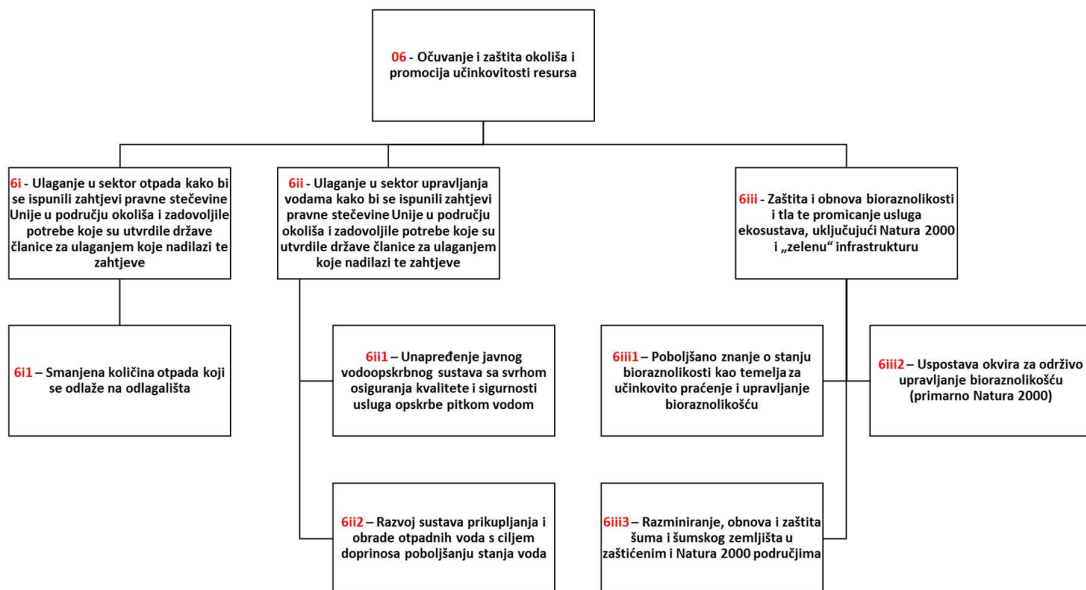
06 - Očuvanje i zaštita okoliša i promocija učinkovitosti resursa

6i - Ulaganje u sektor otpada kako bi se ispunili zahtjevi pravne stečevine Unije u području okoliša i zadovoljile potrebe koje su utvrdile države članice za ulaganjem koje nadilazi te zahtjeve

6ii - Ulaganje u sektor upravljanja vodama kako bi se ispunili zahtjevi pravne stečevine Unije u području okoliša i zadovoljile potrebe koje su utvrdile države članice za ulaganjem koje nadilazi te zahtjeve

6iii - Zaštita i obnova bioraznolikosti i tla te promicanje usluga ekosustava, uključujući Natura 2000 i „zelenu" infrastrukturu

6i1 – Smanjena količina otpada koji se odlaže na odlagališta

6ii1 – Unapređenje javnog vodoopskrbnog sustava sa svrhom osiguranja kvalitete i sigurnosti usluga opskrbe pitkom vodom

6iii1 – Poboljšano znanje o stanju bioraznolikosti kao temelja za učinkovito praćenje i upravljanje bioraznolikošću

6iii2 – Uspostava okvira za održivo upravljanje bioraznolikošću (primarno Natura 2000)

6ii2 – Razvoj sustava prikupljanja i obrade otpadnih voda s ciljem doprinosa poboljšanju stanja voda

6iii3 – Razminiranje, obnova i zaštita šuma i šumskog zemljišta u zaštićenim i Natura 2000 područjima